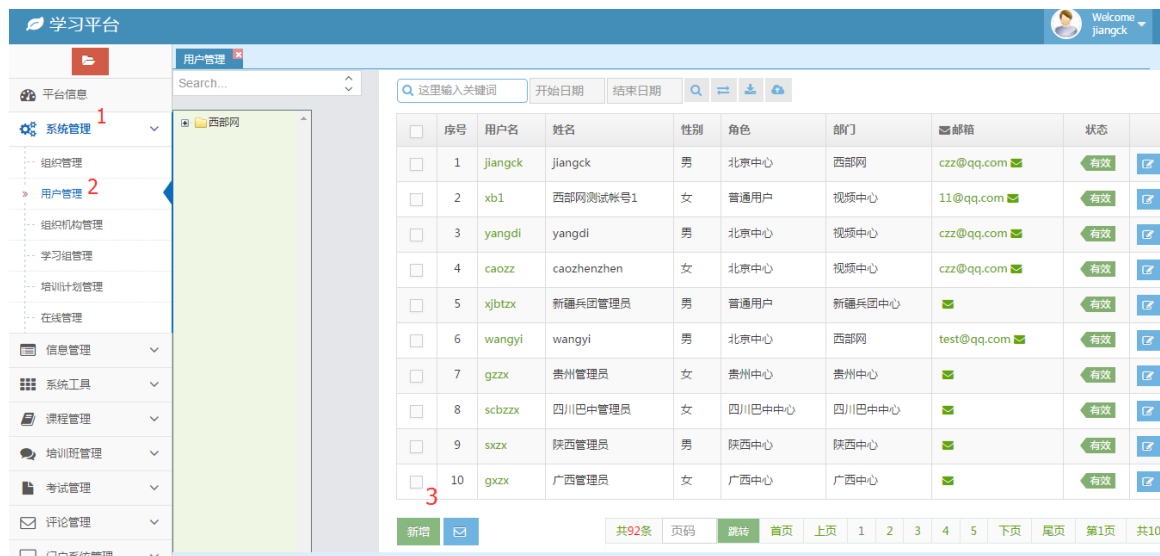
学习平台

Welcome
jiangck

平台信息
系统管理 1
组织管理
用户管理 2
组织机构管理
学习组管理
培训计划管理
在线管理
信息管理
系统工具
课程管理
培训班管理
考试管理
评论管理
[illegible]

用户管理

Search...

西部网

这里输入关键词 开始日期 结束日期

| | 序号 | 用户名 | 姓名 | 性别 | 角色 | 部门 | 邮箱 | 状态 | |
|---|---|---|---|---|---|---|---|---|---|
| | 1 | jiangck | jiangck | 男 | 北京中心 | 西部网 | czz@qq.com | 有效 | |
| | 2 | xb1 | 西部网测试帐号1 | 女 | 普通用户 | 视频中心 | 11@qq.com | 有效 | |
| | 3 | yangdi | yangdi | 男 | 北京中心 | 视频中心 | czz@qq.com | 有效 | |
| | 4 | caozz | caozhenzhen | 女 | 北京中心 | 视频中心 | czz@qq.com | 有效 | |
| | 5 | xjbtzx | 新疆兵团管理员 | 男 | 普通用户 | 新疆兵团中心 | | 有效 | |
| | 6 | wangyi | wangyi | 男 | 北京中心 | 西部网 | test@qq.com | 有效 | |
| | 7 | gzzx | 贵州管理员 | 女 | 贵州中心 | 贵州中心 | | 有效 | |
| | 8 | scbzzx | 四川巴中管理员 | 女 | 四川巴中中心 | 四川巴中中心 | | 有效 | |
| | 9 | sxzx | 陕西管理员 | 男 | 陕西中心 | 陕西中心 | | 有效 | |
| | 10 | gxzx | 广西管理员 | 女 | 广西中心 | 广西中心 | | 有效 | |

3

新增

共92条 页码 跳转 首页 上页 1 2 3 4 5 下页 尾页 第1页 共10